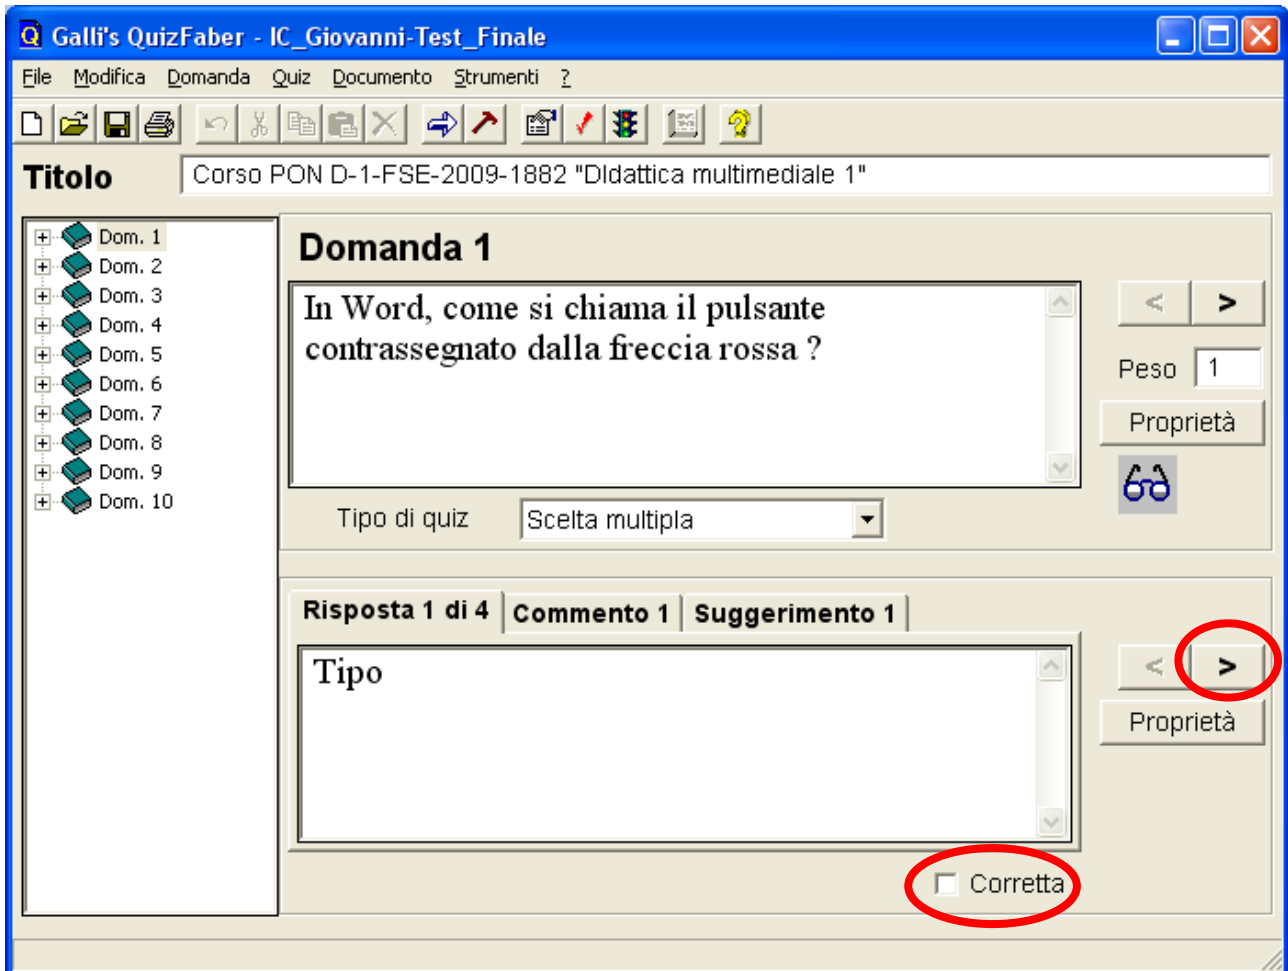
Galli's QuizFaber - IC_Giovanni-Test_Finale

File Modifica Domanda Quiz Documento Strumenti ?

Titolo Corso PON D-1-FSE-2009-1882 "DIdattica multimediale 1"

Dom. 1
Dom. 2
Dom. 3
Dom. 4
Dom. 5
Dom. 6
Dom. 7
Dom. 8
Dom. 9
Dom. 10

Domanda 1

In Word, come si chiama il pulsante contrassegnato dalla freccia rossa ?

< >

Peso 1

Proprietà

Tipo di quiz Scelta multipla

Risposta 1 di 4 | Commento 1 | Suggerimento 1

Tipo

< >

Proprietà

Corretta